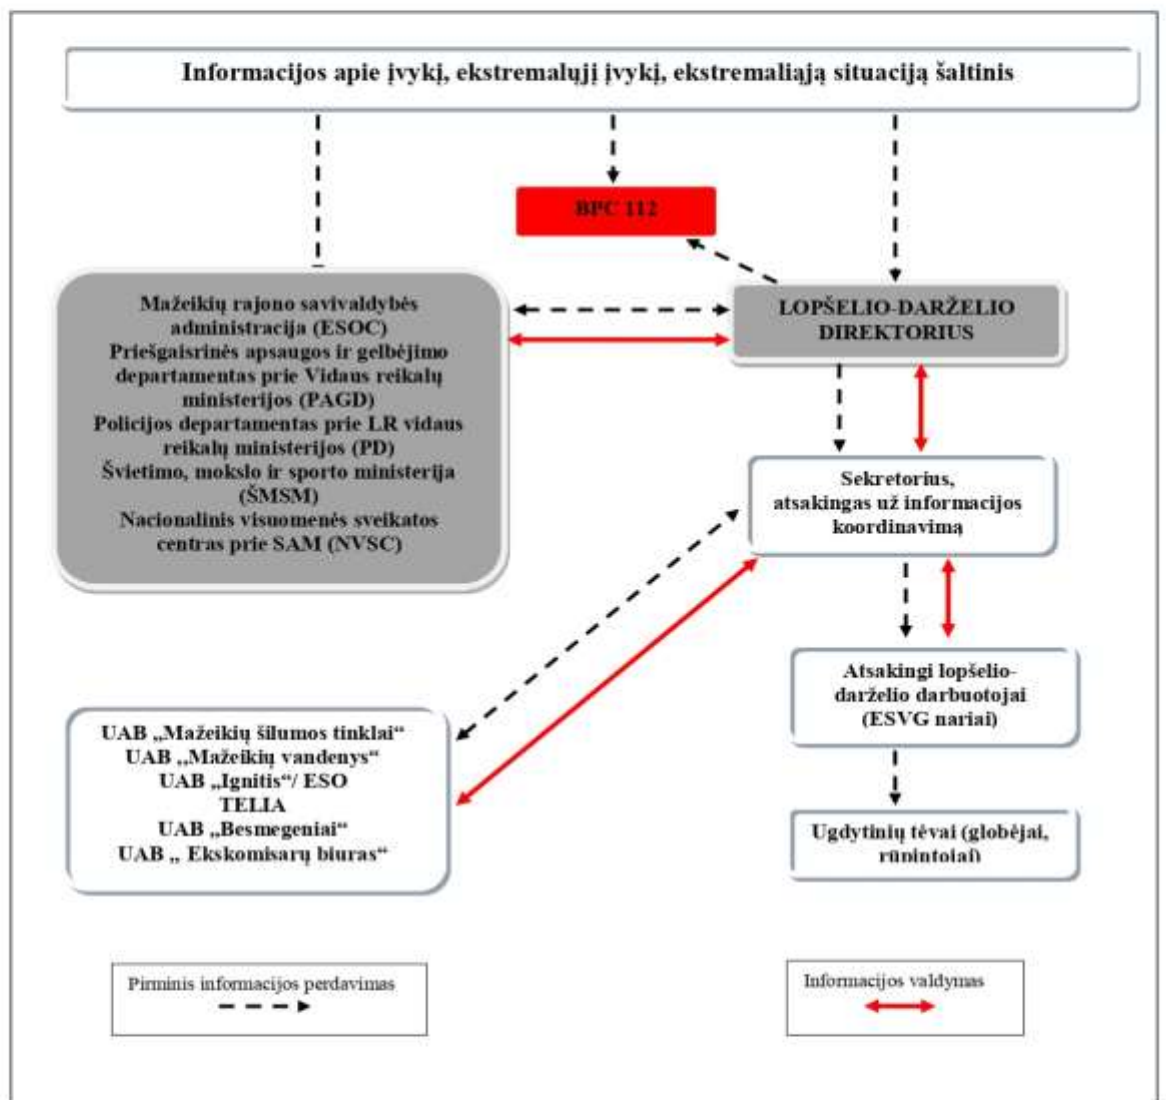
Informacijos apie įvykį, ekstremalųjį įvykį, ekstremaliąją situaciją šaltinis

BPC 112

Mažeikių rajono savivaldybės administracija (ESOC)
Priešgaisrinės apsaugos ir gelbėjimo departamentas prie Vidaus reikalų ministerijos (PAGD)
Policijos departamentas prie LR vidaus reikalų ministerijos (PD)
Švietimo, mokslo ir sporto ministerija (ŠMSM)
Nacionalinis visuomenės sveikatos centras prie SAM (NVSC)

LOPŠELIO-DARŽELIO DIREKTORIUS

Sekretorius, atsakingas už informacijos koordinavimą

Atsakingi lopšelio-darželio darbuotojai (ESVG nariai)

Ugdytinių tėvai (globėjai, rūpintojai)

UAB „Mažeikių šilumos tinklai"
UAB „Mažeikių vandenys"
UAB „Ignitis"/ ESO
TELIA
UAB „Besmegeniai"
UAB „ Ekskomisarų biuras"

Pirminis informacijos perdavimas

Informacijos valdymas